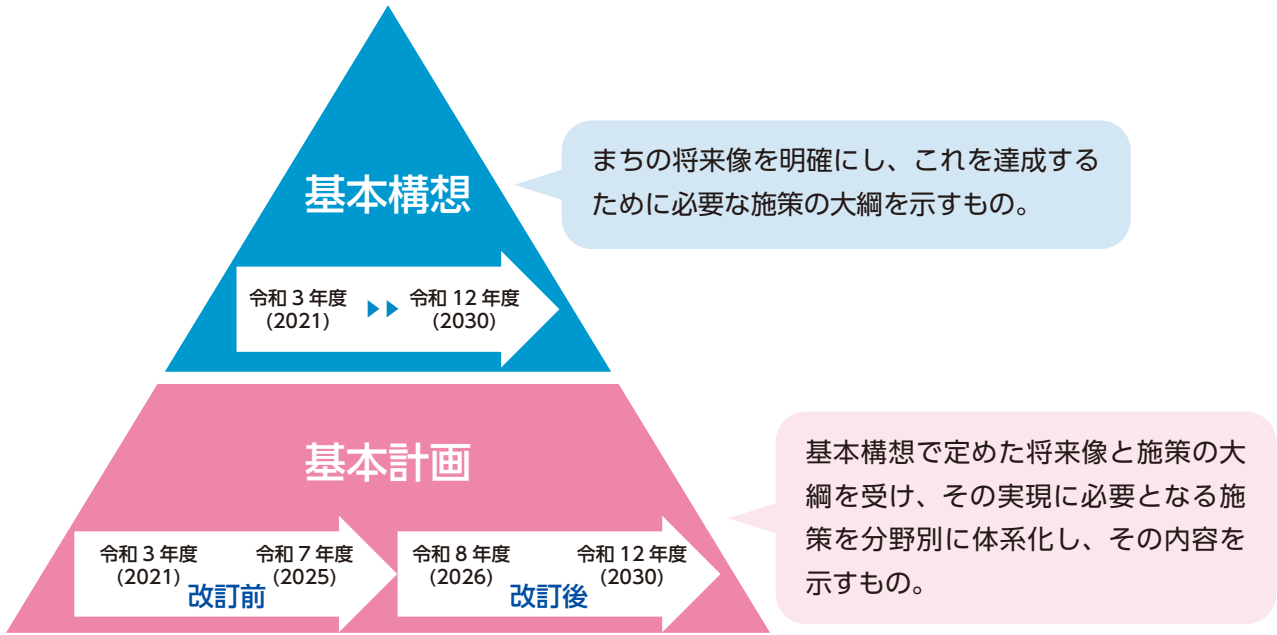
基本構想

令和３年度
（2021）

令和 12 年度
（2030）

まちの将来像を明確にし、これを達成するために必要な施策の大綱を示すもの。

基本計画

令和３年度
（2021）

令和７年度
（2025）

改訂前

令和８年度
（2026）

令和 12 年度
（2030）

改訂後

基本構想で定めた将来像と施策の大綱を受け、その実現に必要となる施策を分野別に体系化し、その内容を示すもの。